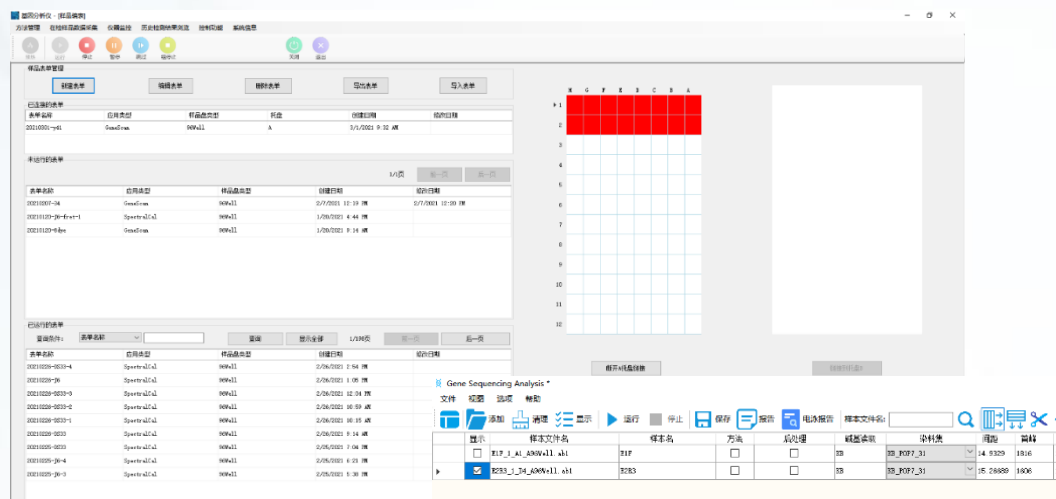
基因分析仪 - [样品表单]

方法管理 在线样品数据采集 仪器监控 历史检测结果浏览 性能校准 系统信息

样品表单管理

新建表单 编辑表单 删除表单 导出表单 导入表单

已连接的表单

| 表单名称 | 应用类型 | 样品盘类型 | 托盘 | 创建日期 | 运行日期 |
|---|---|---|---|---|---|
| 20210301-yd1 | GeneScan | 96Well | A | 3/1/2021 9:32 AM | |

未运行的表单

1/1页 前一页 后一页

| 表单名称 | 应用类型 | 样品盘类型 | 创建日期 | 运行日期 |
|---|---|---|---|---|
| 20210207-34 | GeneScan | 96Well | 2/7/2021 12:19 PM | 2/7/2021 12:20 PM |
| 20210120-J6-frat-1 | SpectralCal | 96Well | 1/20/2021 4:44 PM | |
| 20210120-6dye | GeneScan | 96Well | 1/20/2021 9:16 AM | |

已运行的表单

查询条件: 表单名称 查询 显示全部 1/136页 前一页 后一页

| 表单名称 | 应用类型 | 样品盘类型 | 创建日期 |
|---|---|---|---|
| 20210226-SS33-4 | SpectralCal | 96Well | 2/26/2021 2:54 PM |
| 20210226-J6 | SpectralCal | 96Well | 2/26/2021 1:05 PM |
| 20210226-SS33-3 | SpectralCal | 96Well | 2/26/2021 12:04 PM |
| 20210226-SS33-2 | SpectralCal | 96Well | 2/26/2021 10:59 AM |
| 20210226-SS33-1 | SpectralCal | 96Well | 2/26/2021 10:15 AM |
| 20210226-SS33 | SpectralCal | 96Well | 2/26/2021 9:14 AM |
| 20210225-SS33 | SpectralCal | 96Well | 2/25/2021 7:04 PM |
| 20210225-J6-4 | SpectralCal | 96Well | 2/25/2021 5:21 PM |
| 20210225-J6-3 | SpectralCal | 96Well | 2/25/2021 3:38 PM |

H G F E D C B A
1 2 3 4 5 6 7 8 9 10 11 12

断开A托盘连接

Gene Sequencing Analysis *

文件 视图 选项 帮助

添加 清理 显示 运行 停止 保存 报告 电泳报告 样本文件名:

| | 显示 | 样本文件名 | 样本名 | 方法 | 后处理 | 碱基读取 | 染料集 | 间距 | 基线 |
|---|---|---|---|---|---|---|---|---|---|
| | ☐ | E1F_1_A1_A96Well.ab1 | E1F | ☐ | ☐ | XB | XB_POP7_31 | 14.9329 | 1816 |
| ▶ | ☑ | E2R3_1_B4_A96Well.ab1 | E2R3 | ☐ | ☐ | XB | XB_POP7_31 | 15.28889 | 1606 |